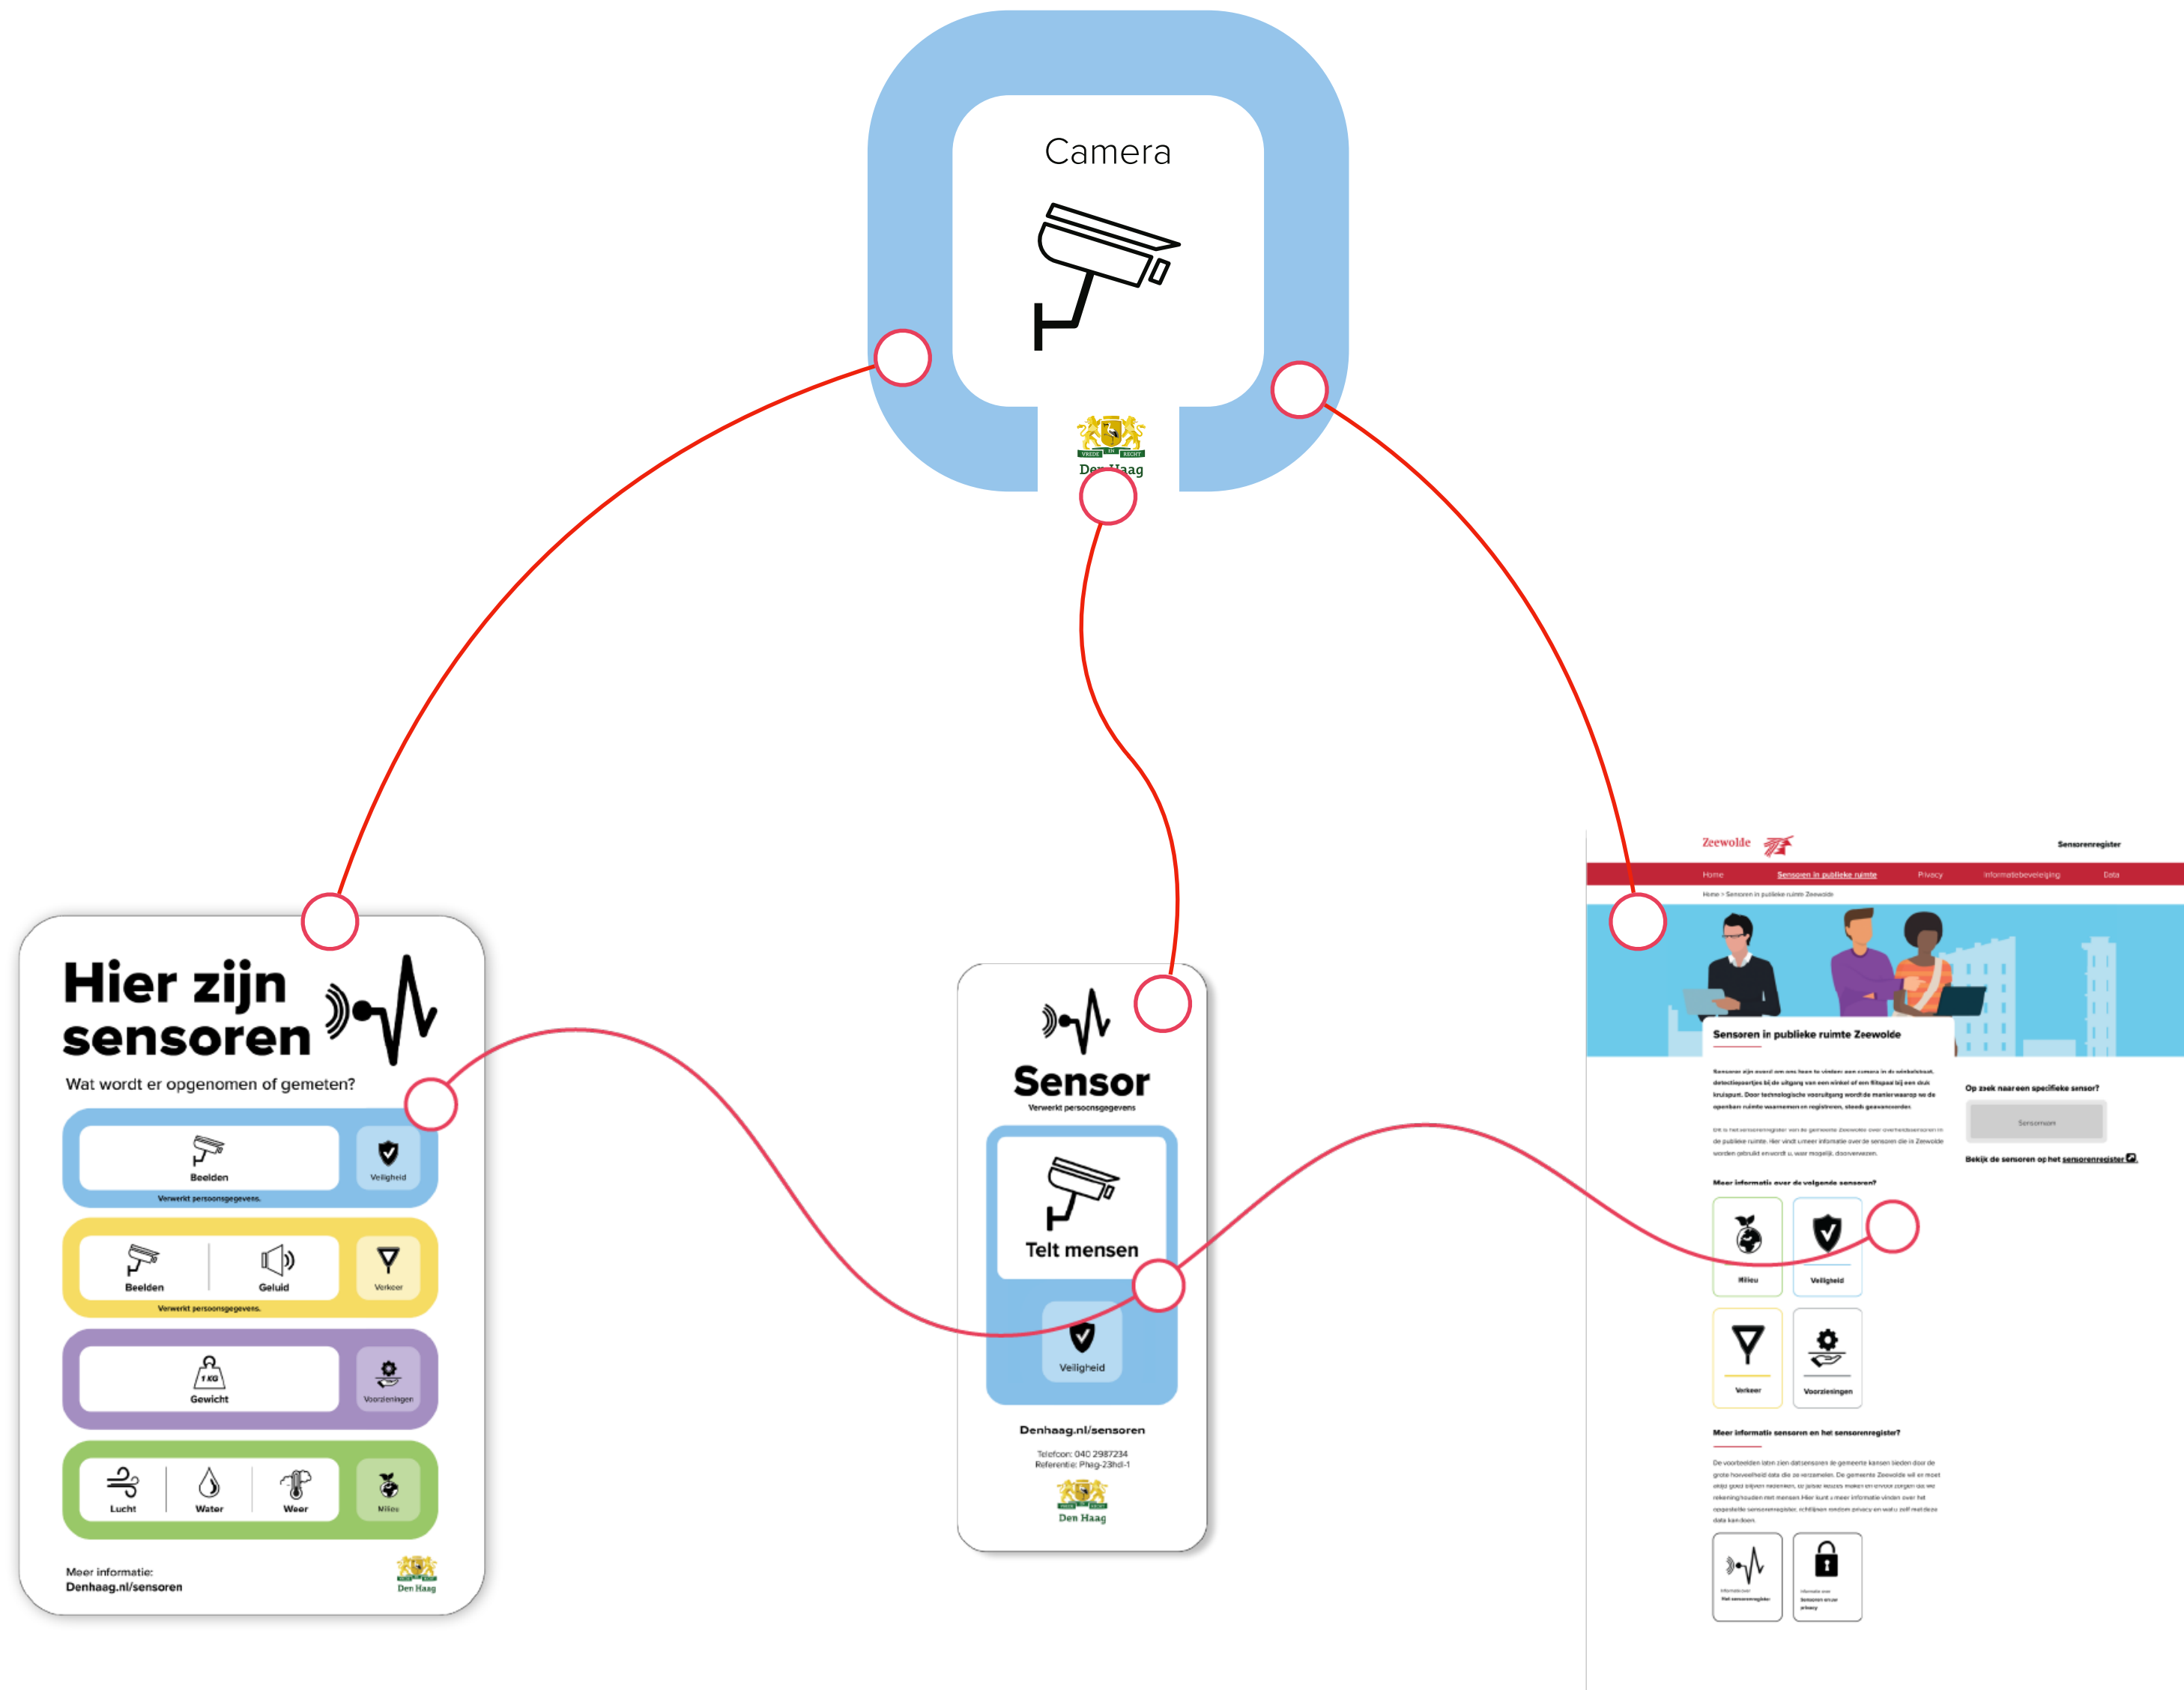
Camera

VREDE EN RECHT
Den Haag

Hier zijn sensoren

Wat wordt er opgenomen of gemeten?

Beelden
Veiligheid
Verwerkt persoonsgegevens.

Beelden
Geluid
Verkeer
Verwerkt persoonsgegevens.

1 KG
Gewicht
Voorzieningen

Lucht
Water
Weer
Milieu

Meer informatie:
Denhaag.nl/sensoren
Den Haag

Sensor
Verwerkt persoonsgegevens

Telt mensen

Veiligheid

Denhaag.nl/sensoren

Telefoon: 040 2987234
Referentie: Phag-23hd-1

Den Haag

Zeewolde
Sensorenregister

Home
Sensoren in publieke ruimte
Privacy
Informatiebeveiliging
Data

Home > Sensoren in publieke ruimte Zeewolde

Sensoren in publieke ruimte Zeewolde

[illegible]

Op zoek naar een specifieke sensor?
Sensoren
Bekijk de sensoren op het sensorenregister

Meer informatie over de volgende sensoren?

Milieu
Veiligheid
Verkeer
Voorzieningen

Meer informatie sensoren en het sensorenregister?

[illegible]

Informatie over het sensorenregister
Informatie over sensoren en uw privacy